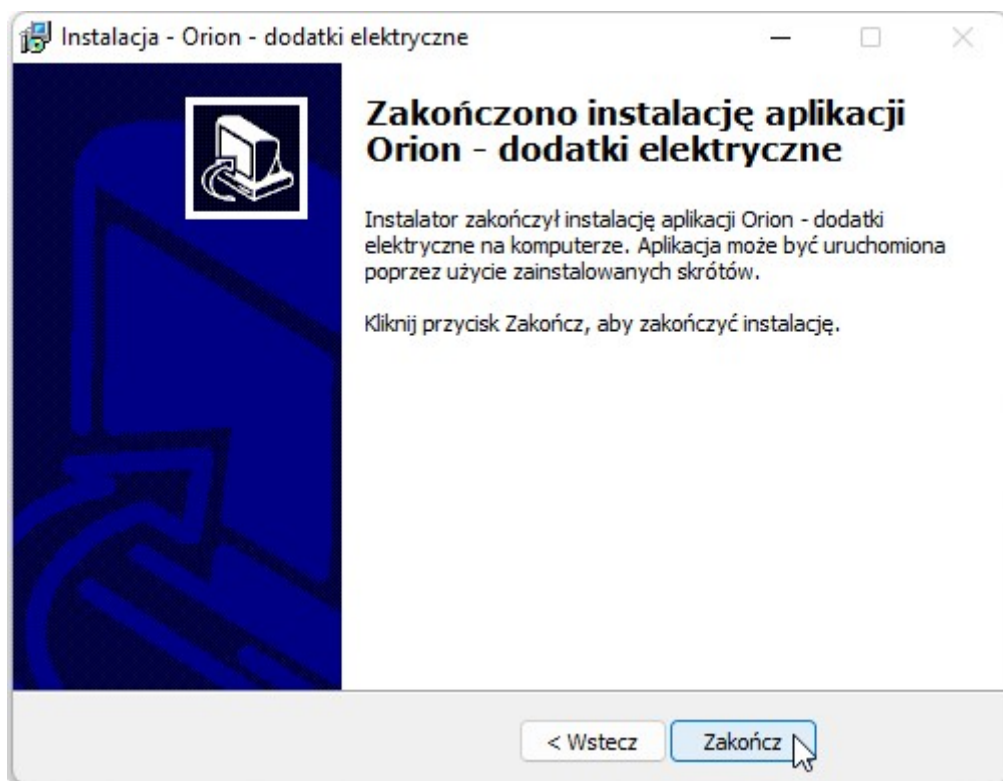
Instalacja - Orion - dodatki elektryczne

Zakończono instalację aplikacji Orion - dodatki elektryczne

Instalator zakończył instalację aplikacji Orion - dodatki elektryczne na komputerze. Aplikacja może być uruchomiona poprzez użycie zainstalowanych skrótów.

Kliknij przycisk Zakończ, aby zakończyć instalację.

< Wstecz

Zakończ